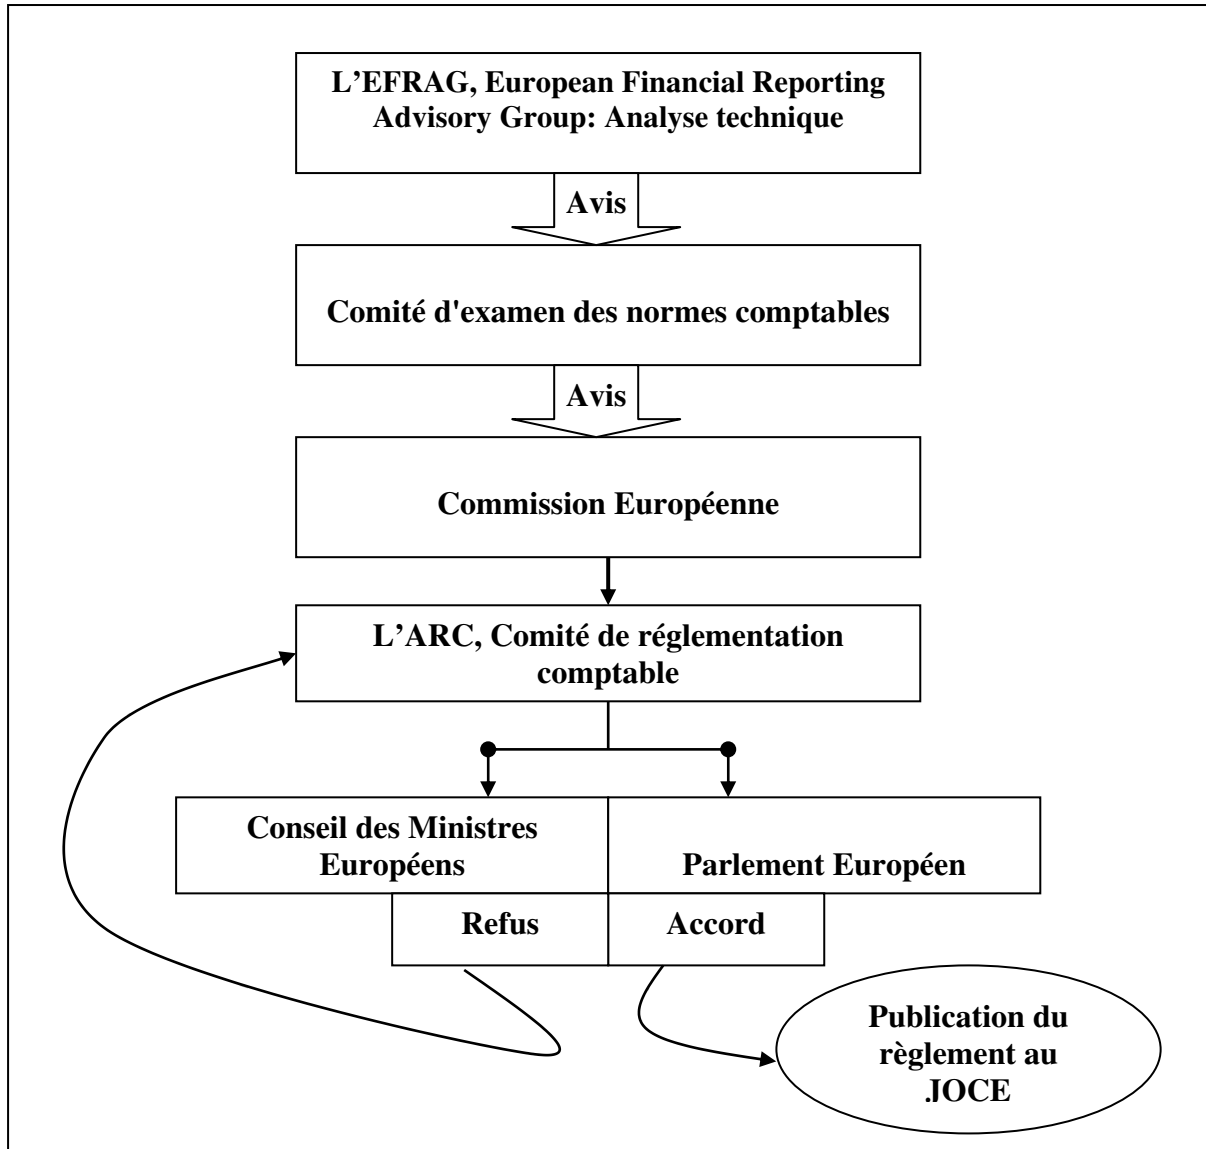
L’EFRAG, European Financial Reporting Advisory Group: Analyse technique

Avis

Comité d'examen des normes comptables

Avis

Commission Européenne

L’ARC, Comité de réglementation comptable

Conseil des Ministres Européens

Parlement Européen

Refus

Accord

Publication du règlement au .JOCE